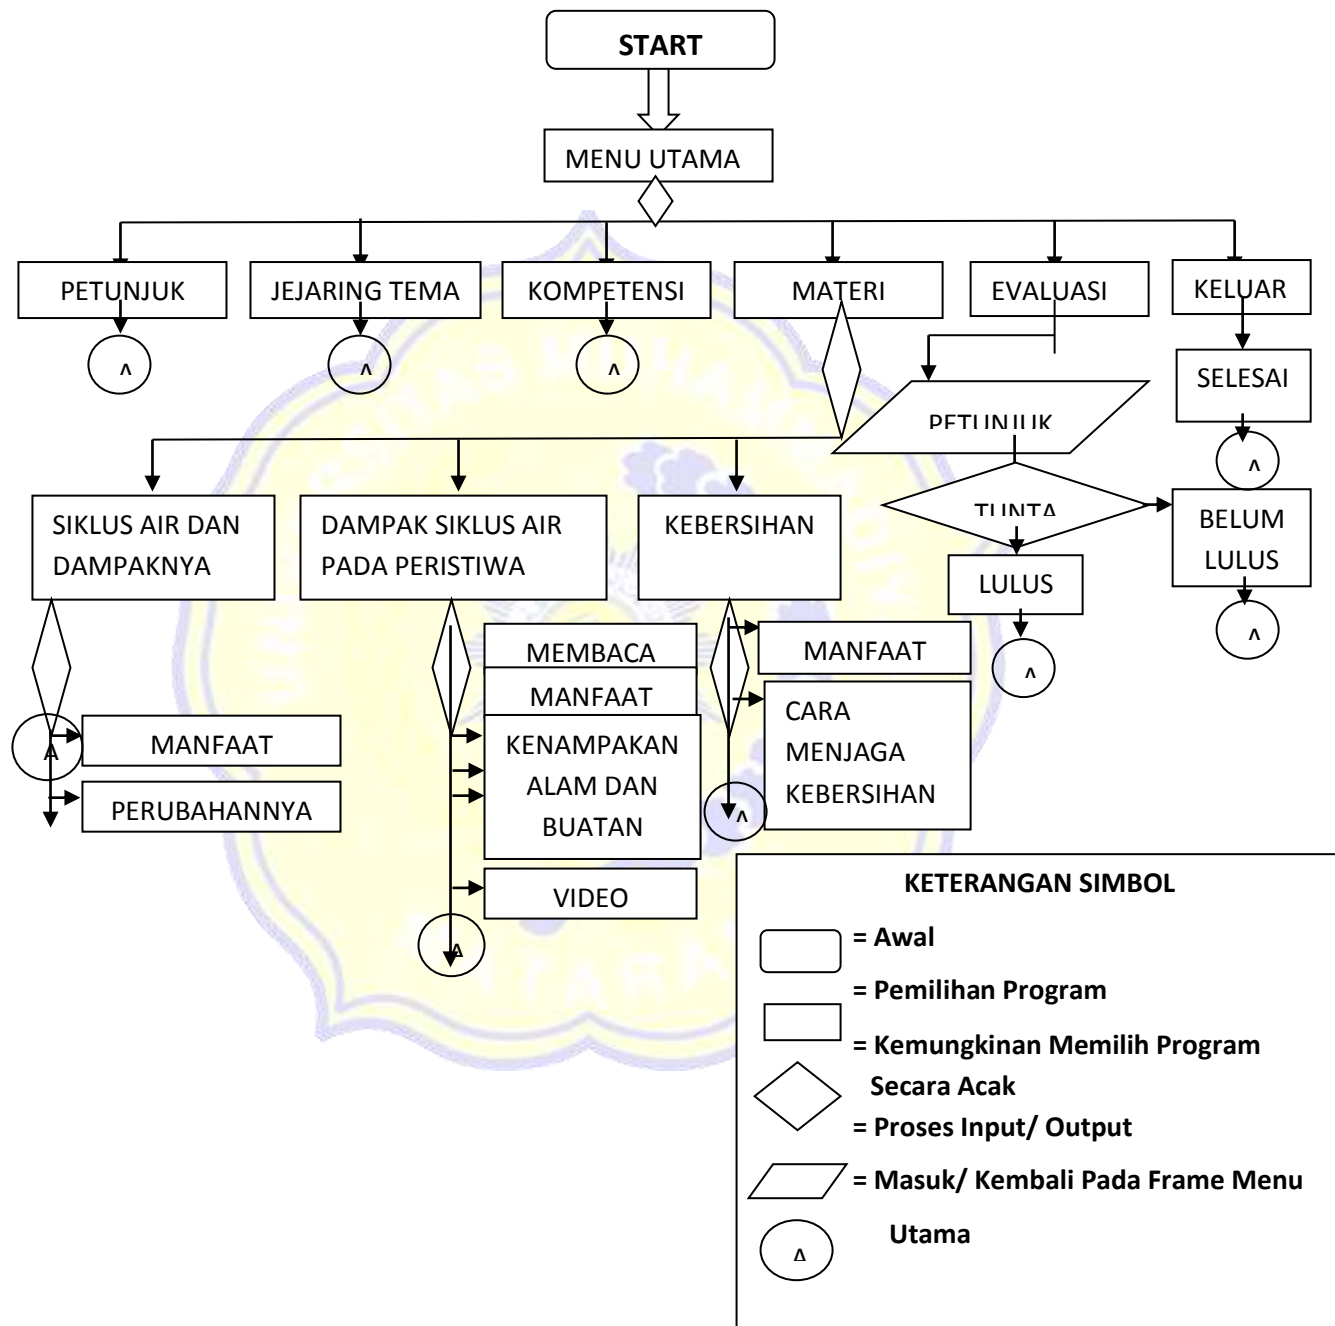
START

MENU UTAMA

PETUNJUK

^

JEJARING TEMA

^

KOMPETENSI

^

MATERI

EVALUASI

KELUAR

SELESAI

^

PETUNJUK

TUNTA

BELUM LULUS

^

LULUS

^

SIKLUS AIR DAN DAMPAKNYA

^

MANFAAT

PERUBAHANNYA

DAMPAK SIKLUS AIR PADA PERISTIWA

MEMBACA

MANFAAT

KENAMPAKAN ALAM DAN BUATAN

VIDEO

^

KEBERSIHAN

MANFAAT

CARA MENJAGA KEBERSIHAN

^

KETERANGAN SIMBOL

= Awal

= Pemilihan Program

= Kemungkinan Memilih Program Secara Acak

= Proses Input/ Output

= Masuk/ Kembali Pada Frame Menu Utama

^